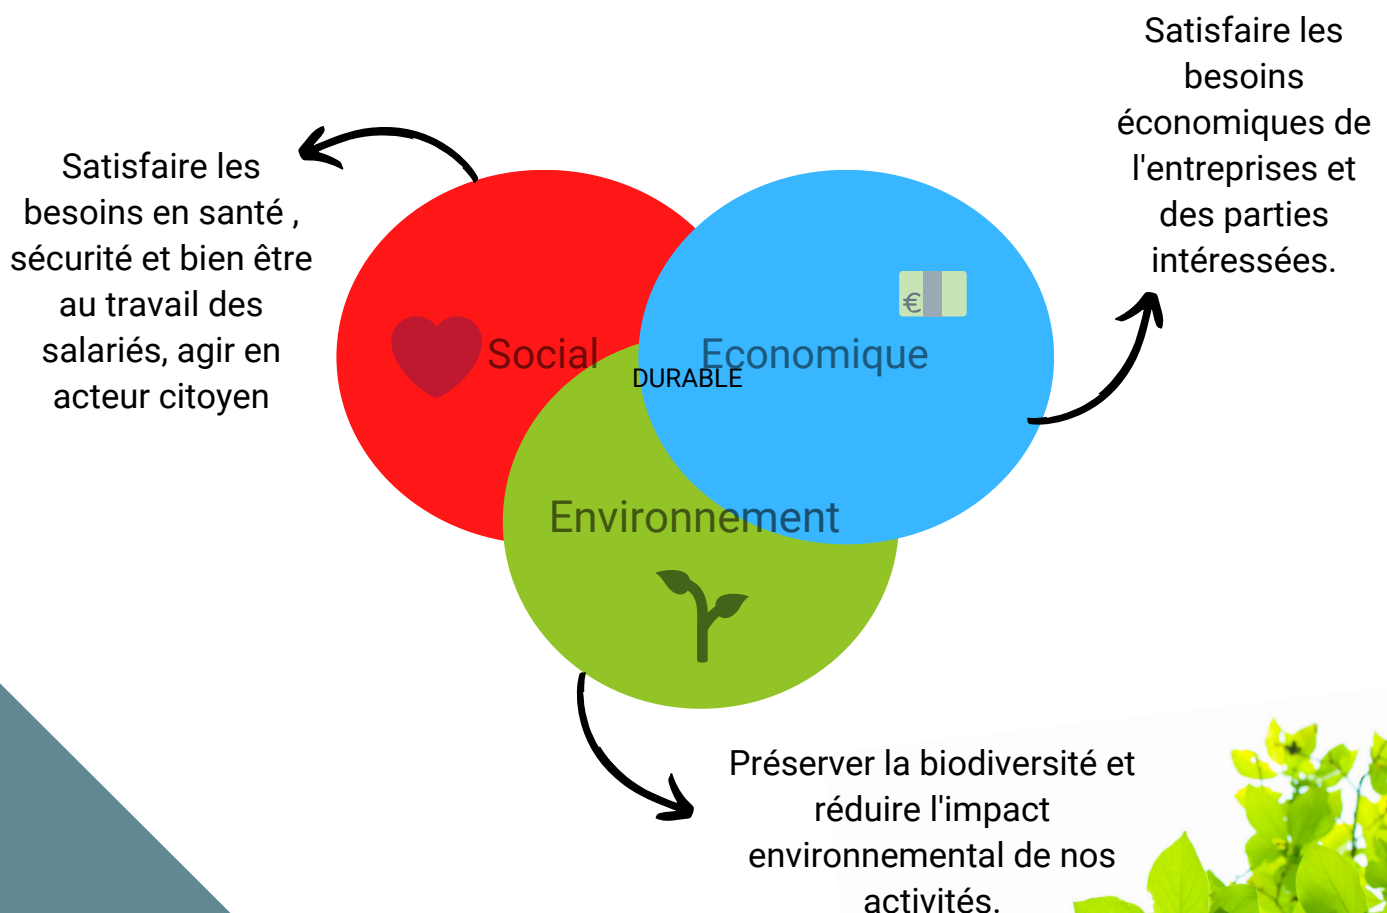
Satisfaire les besoins économiques de l'entreprises et des parties intéressées.

Satisfaire les besoins en santé , sécurité et bien être au travail des salariés, agir en acteur citoyen

Social

€

Economique

DURABLE

Environnement

Préserver la biodiversité et réduire l'impact environnemental de nos activités.